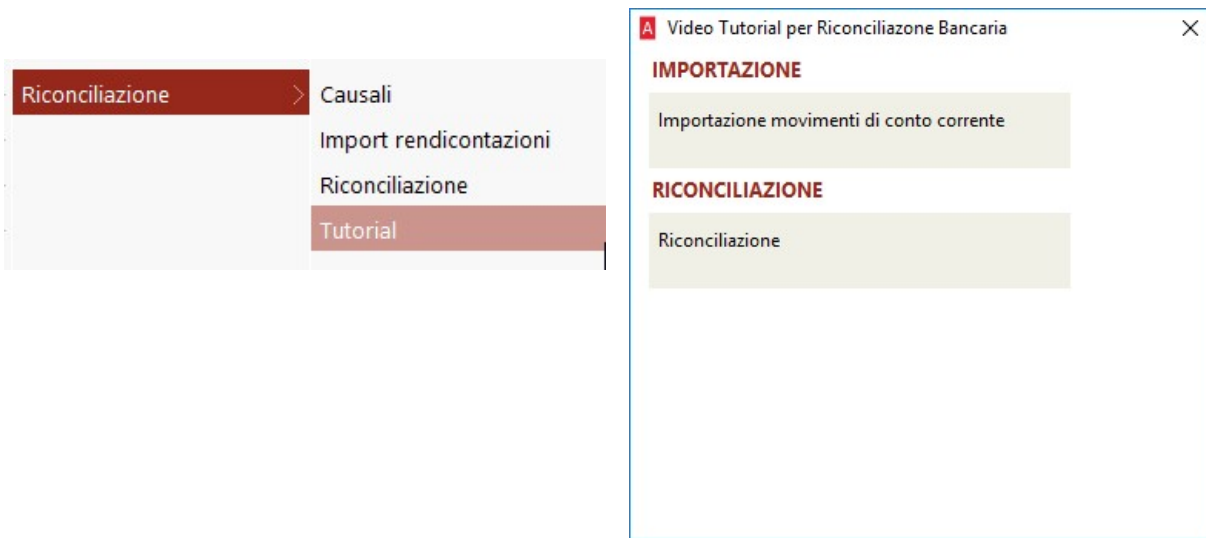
Riconciliazione
Causali
Import rendicontazioni
Riconciliazione
Tutorial

A Video Tutorial per Riconciliazone Bancaria ×

IMPORTAZIONE

Importazione movimenti di conto corrente

RICONCILIAZIONE

Riconciliazione